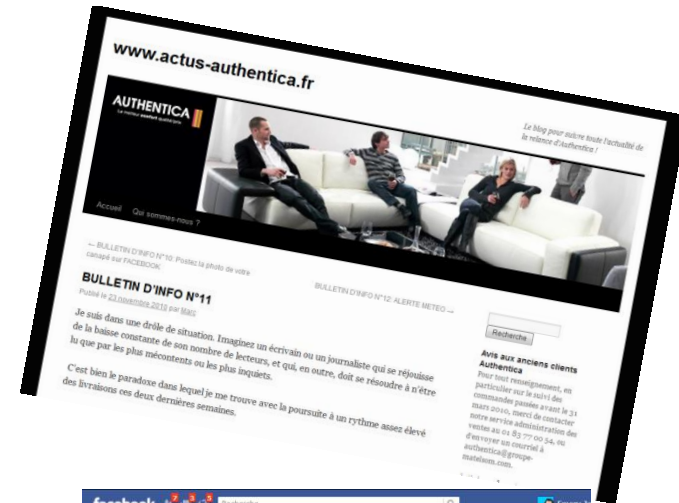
www.actus-authentica.fr

AUTHENTICA
Le meilleur confort quotidien

Le blog pour suivre toute l'actualité de la relance d'Authentica !

Accueil Qui sommes-nous ?

← BULLETIN D'INFO N°10: Postez la photo de votre canapé sur FACEBOOK

BULLETIN D'INFO N°12: ALERTE METEO →

BULLETIN D'INFO N°11

Publié le 23 novembre 2010 par Marc

Je suis dans une drôle de situation. Imaginez un écrivain ou un journaliste qui se réjouisse de la baisse constante de son nombre de lecteurs, et qui, en outre, doit se résoudre à n'être lu que par les plus mécontents ou les plus inquiets.

C'est bien le paradoxe dans lequel je me trouve avec la poursuite à un rythme assez élevé des livraisons ces deux dernières semaines.

Recherche

Avis aux anciens clients Authentica

Pour tout renseignement, en particulier sur le suivi des commandes passées avant le 31 mars 2010, merci de contacter notre service administration des ventes au 01 83 77 00 34, ou d'envoyer un courriel à authentica@groupe-matelsom.com.

facebook Recherche